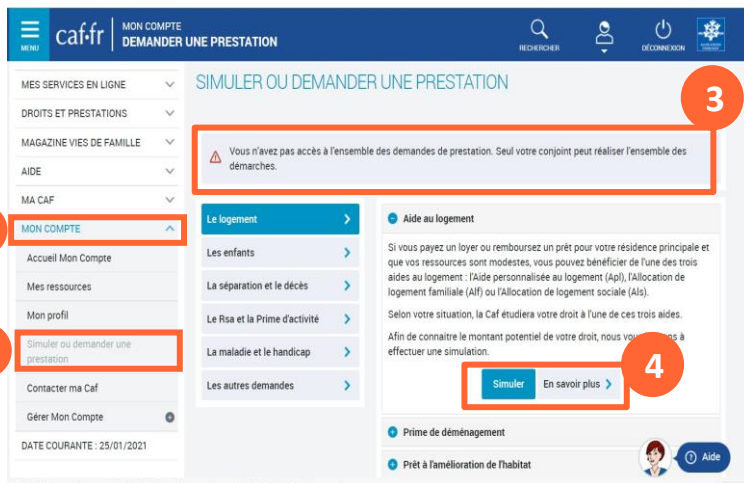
MENU caf·fr MON COMPTE DEMANDER UNE PRESTATION RECHERCHER DÉCONNEXION

MES SERVICES EN LIGNE
DROITS ET PRESTATIONS
MAGAZINE VIES DE FAMILLE
AIDE
MA CAF
MON COMPTE
Accueil Mon Compte
Mes ressources
Mon profil
Simuler ou demander une prestation
Contacter ma Caf
Gérer Mon Compte
DATE COURANTE : 25/01/2021

SIMULER OU DEMANDER UNE PRESTATION

3

Vous n'avez pas accès à l'ensemble des demandes de prestation. Seul votre conjoint peut réaliser l'ensemble des démarches.

Le logement
Les enfants
La séparation et le décès
Le Rsa et la Prime d'activité
La maladie et le handicap
Les autres demandes

Aide au logement

Si vous payez un loyer ou remboursez un prêt pour votre résidence principale et que vos ressources sont modestes, vous pouvez bénéficier de l'une des trois aides au logement : l'Aide personnalisée au logement (Apl), l'Allocation de logement familiale (Alf) ou l'Allocation de logement sociale (Als).

Selon votre situation, la Caf étudiera votre droit à l'une de ces trois aides.

Afin de connaître le montant potentiel de votre droit, nous vou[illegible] à effectuer une simulation.

4

Simuler En savoir plus

Prime de déménagement
Prêt à l'amélioration de l'habitat

Aide